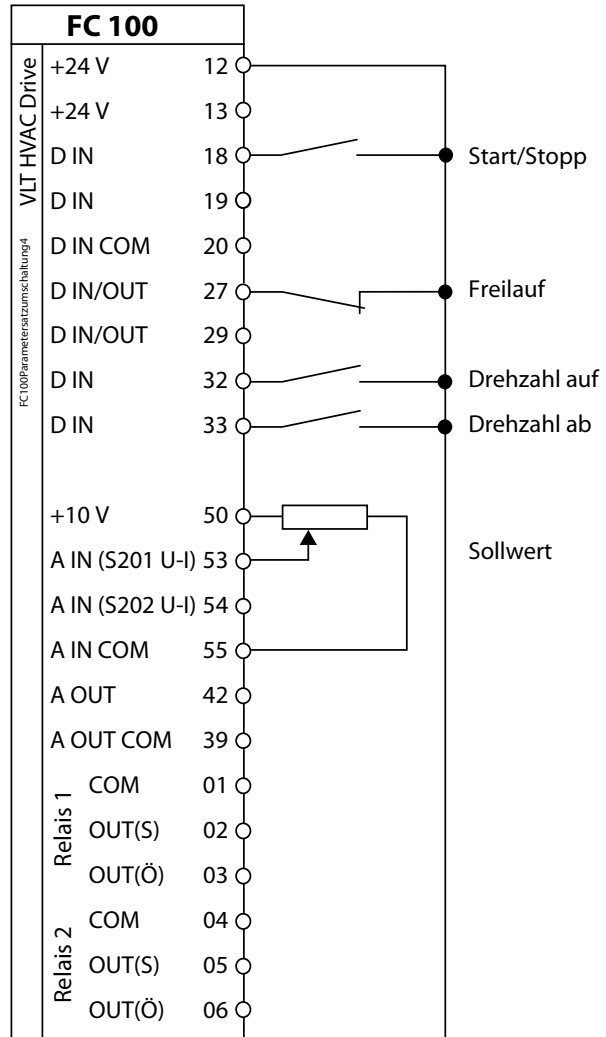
FC 100

VLT HVAC Drive

FC100Parametersatzumschaltung4

+24 V 12
+24 V 13
D IN 18
D IN 19
D IN COM 20
D IN/OUT 27
D IN/OUT 29
D IN 32
D IN 33
+10 V 50
A IN (S201 U-I) 53
A IN (S202 U-I) 54
A IN COM 55
A OUT 42
A OUT COM 39

Relais 1
COM 01
OUT(S) 02
OUT(Ö) 03

Relais 2
COM 04
OUT(S) 05
OUT(Ö) 06

Start/Stopp
Freilauf
Drehzahl auf
Drehzahl ab
Sollwert